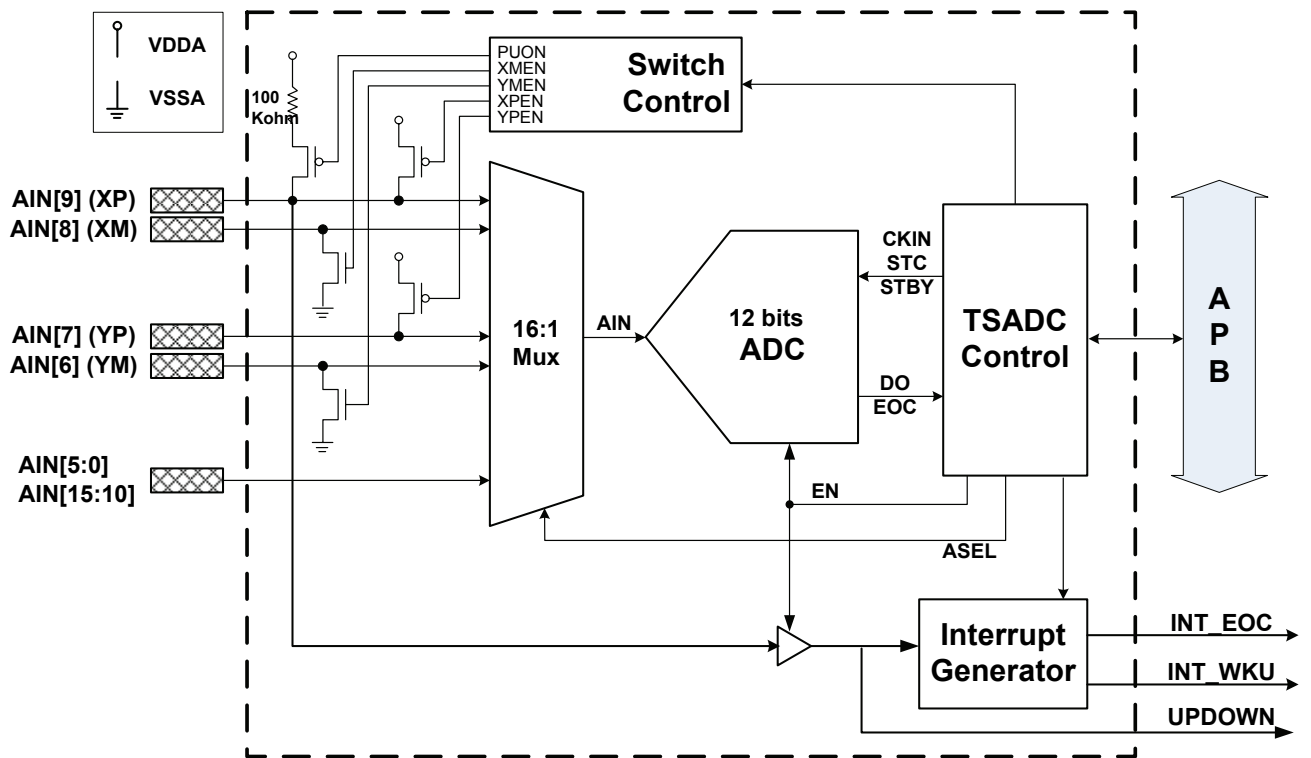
VDDA
VSSA

PUON
XMEN
YMEN
XPEN
YPEN
Switch Control

100 Kohm

AIN[9] (XP)
AIN[8] (XM)
AIN[7] (YP)
AIN[6] (YM)
AIN[5:0]
AIN[15:10]

16:1 Mux

AIN

12 bits ADC

CKIN
STC
STBY

DO
EOC

TSADC Control

A
P
B

EN

ASEL

Interrupt Generator

INT_EOC
INT_WKU
UPDOWN